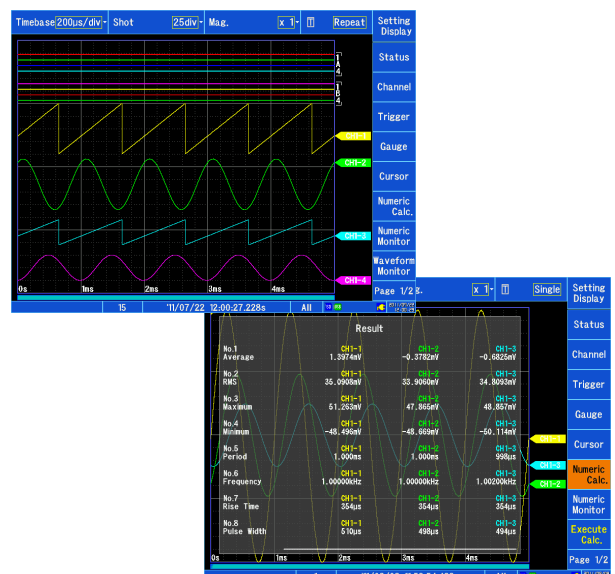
Timebase 200μs/div Shot 25div Mag. x 1 Repeat

Setting Display
Status
Channel
Trigger
Gauge
Cursor
Numeric Calc.
Numeric Monitor
Waveform Monitor
Page 1/2

1A4
1B4

CH1-1
CH1-2
CH1-3
CH1-4

0s 1ms 2ms 3ms 4ms

15 '11/07/22 12:00:27.228s All

x 1 Single

Setting Display
Status
Channel
Trigger
Gauge
Cursor
Numeric Calc.
Numeric Monitor
Execute Calc.
Page 1/2

Result

| | | | |
|---|---|---|---|
| No.1 Average | CH1-1 1.3974mV | CH1-2 -0.3782mV | CH1-3 -0.6825mV |
| No.2 RMS | CH1-1 35.0908mV | CH1-2 33.9060mV | CH1-3 34.8093mV |
| No.3 Maximum | CH1-1 51.263mV | CH1-2 47.865mV | CH1-3 48.857mV |
| No.4 Minimum | CH1-1 -48.496mV | CH1-2 -48.669mV | CH1-3 -50.114mV |
| No.5 Period | CH1-1 1.000ms | CH1-2 1.000ms | CH1-3 998μs |
| No.6 Frequency | CH1-1 1.00000kHz | CH1-2 1.00000kHz | CH1-3 1.00200kHz |
| No.7 Rise Time | CH1-1 354μs | CH1-2 354μs | CH1-3 354μs |
| No.8 Pulse Width | CH1-1 510μs | CH1-2 498μs | CH1-3 494μs |

CH1-2
CH1-3
CH1-1

0s 1ms 2ms 3ms 4ms